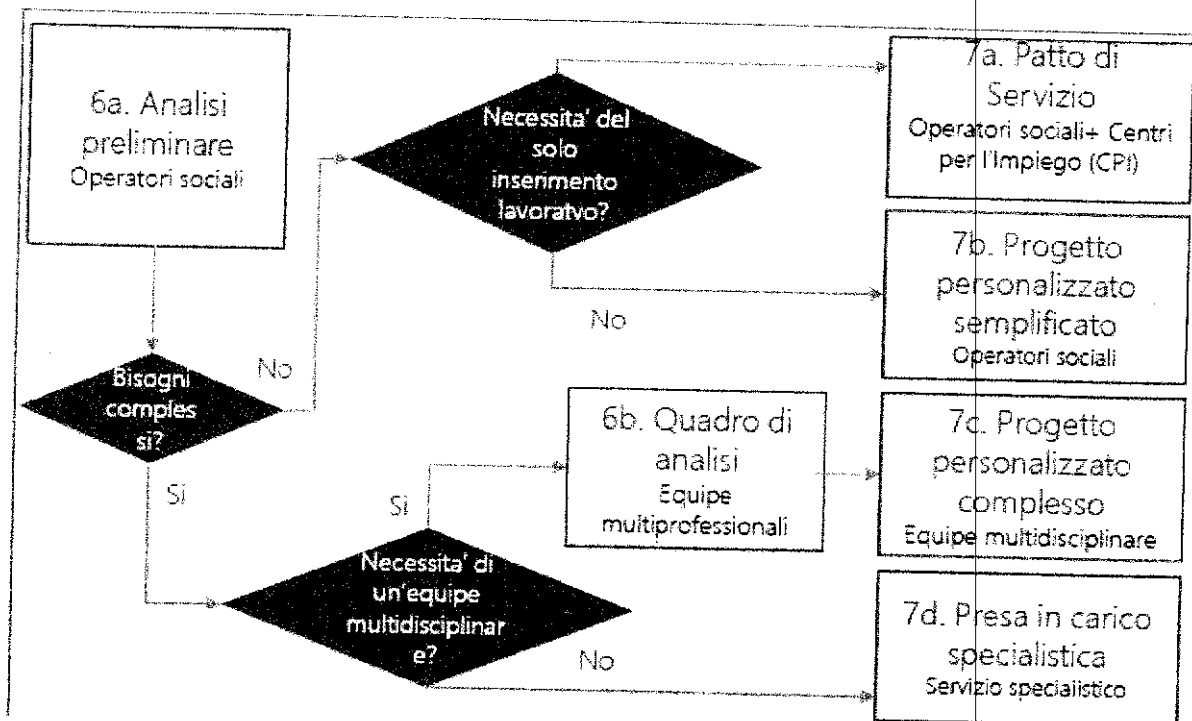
6a. Analisi preliminare
Operatori sociali

Necessita' del solo inserimento lavoratvo?

7a. Patto di Servizio
Operatori sociali+ Centri per l'Impiego (CPI)

7b. Progetto personalizzato semplificato
Operatori sociali

No

Bisogni comples si?

No

Si

6b. Quadro di analisi
Equipe multiprofessionali

Si

7c. Progetto personalizzato complesso
Equipe multidisciplinare

Necessita' di un'equipe multidisciplinar e?

No

7d. Presa in carico specialistica
Servizio specialistico